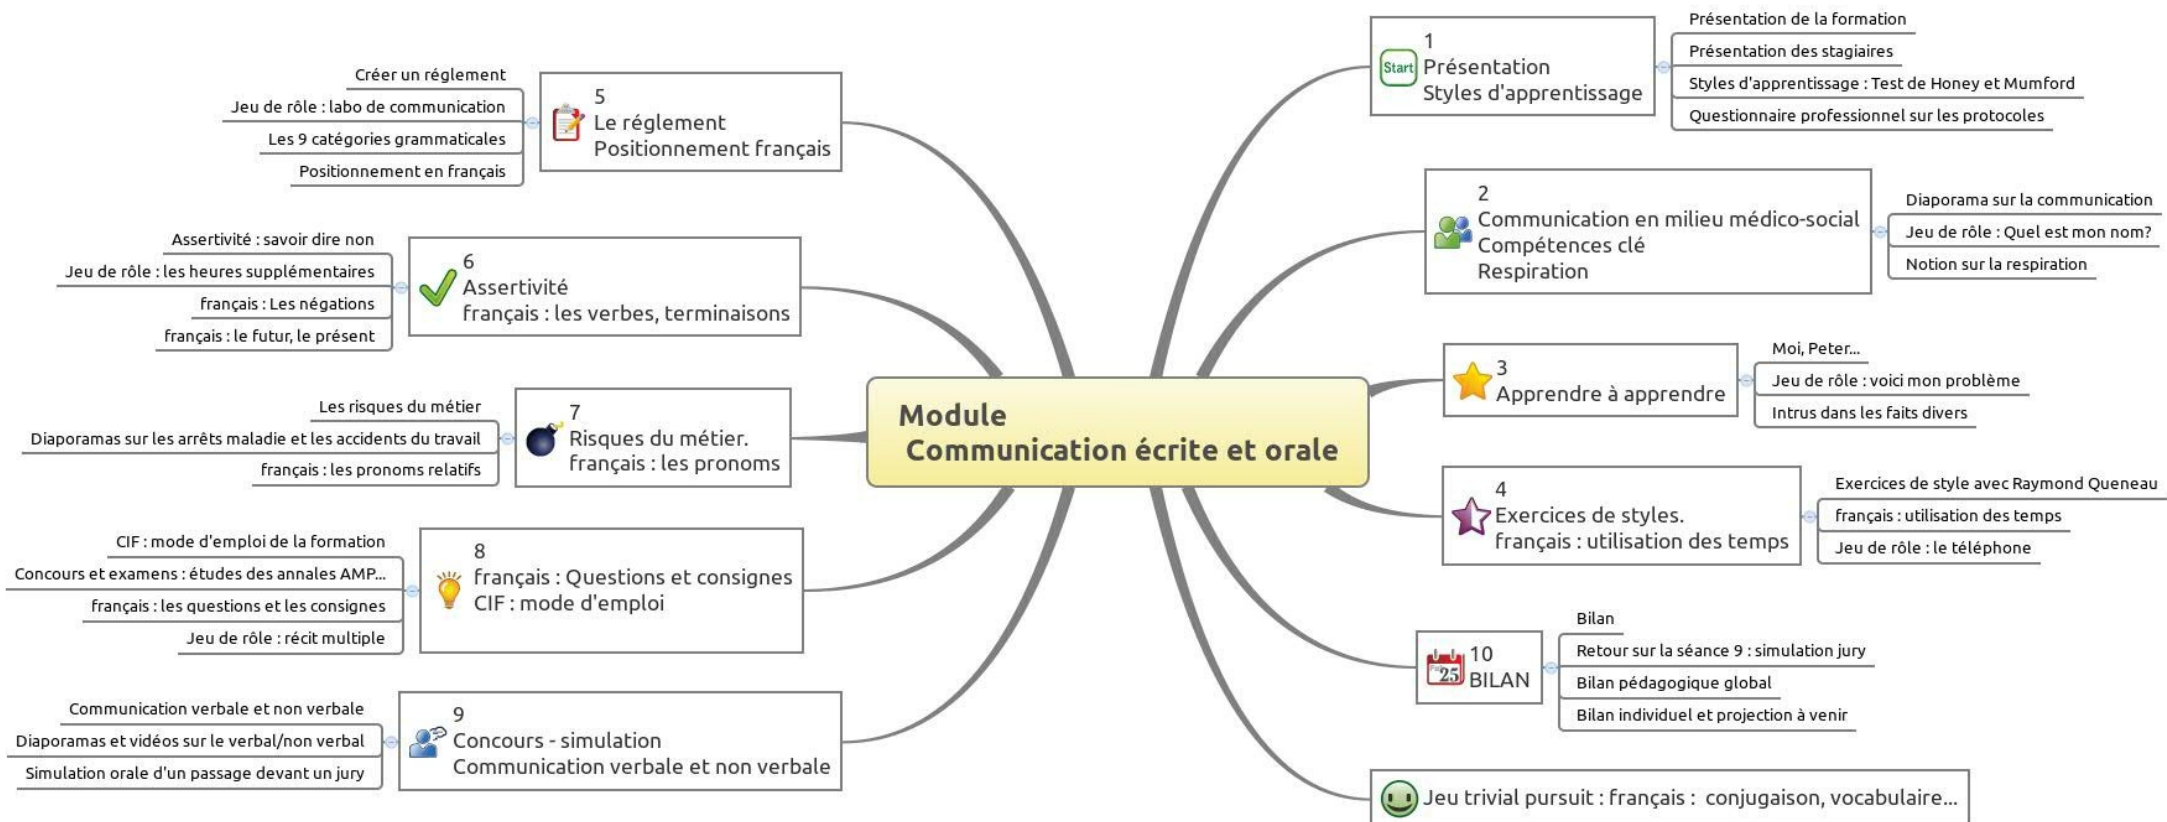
Module
Communication écrite et orale

Start
1
Présentation
Styles d'apprentissage

Présentation de la formation
Présentation des stagiaires
Styles d'apprentissage : Test de Honey et Mumford
Questionnaire professionnel sur les protocoles

2
Communication en milieu médico-social
Compétences clé
Respiration

Diaporama sur la communication
Jeu de rôle : Quel est mon nom?
Notion sur la respiration

3
Apprendre à apprendre

Moi, Peter...
Jeu de rôle : voici mon problème
Intrus dans les faits divers

4
Exercices de styles.
français : utilisation des temps

Exercices de style avec Raymond Queneau
français : utilisation des temps
Jeu de rôle : le téléphone

25
10
BILAN

Bilan
Retour sur la séance 9 : simulation jury
Bilan pédagogique global
Bilan individuel et projection à venir

Jeu trivial pursuit : français : conjugaison, vocabulaire...

5
Le réglement
Positionnement français

Créer un réglement
Jeu de rôle : labo de communication
Les 9 catégories grammaticales
Positionnement en français

6
Assertivité
français : les verbes, terminaisons

Assertivité : savoir dire non
Jeu de rôle : les heures supplémentaires
français : Les négations
français : le futur, le présent

7
Risques du métier.
français : les pronoms

Les risques du métier
Diaporamas sur les arrêts maladie et les accidents du travail
français : les pronoms relatifs

8
français : Questions et consignes
CIF : mode d'emploi

CIF : mode d'emploi de la formation
Concours et examens : études des annales AMP...
français : les questions et les consignes
Jeu de rôle : récit multiple

9
Concours - simulation
Communication verbale et non verbale

Communication verbale et non verbale
Diaporamas et vidéos sur le verbal/non verbal
Simulation orale d'un passage devant un jury